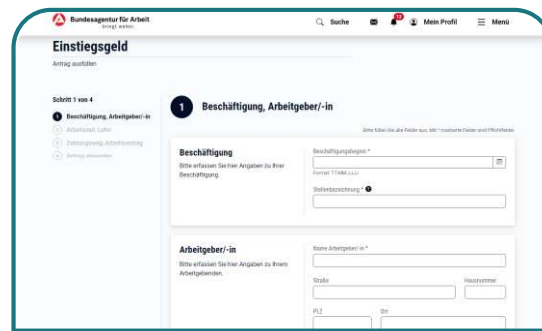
Bundesagentur für Arbeit
bringt weiter.

Suche

Mein Profil

Menü

Einstiegsgeld

Antrag ausfüllen

Schritt 1 von 4

1 Beschäftigung, Arbeitgeber/-in

Arbeitszeit, Lohn

Zahlungsweg, Arbeitsvertrag

Antrag absenden

1 Beschäftigung, Arbeitgeber/-in

Bitte füllen Sie alle Felder aus. Mit * markierte Felder sind Pflichtfelder.

Beschäftigung

Bitte erfassen Sie hier Angaben zu Ihrer Beschäftigung.

Beschäftigungsbeginn *

Format: TT.MM.JJJJ

Stellenbezeichnung *

Arbeitgeber/-in

Bitte erfassen Sie hier Angaben zu Ihrem Arbeitgebenden.

Name Arbeitgeber/-in *

Straße

Hausnummer

PLZ

Ort